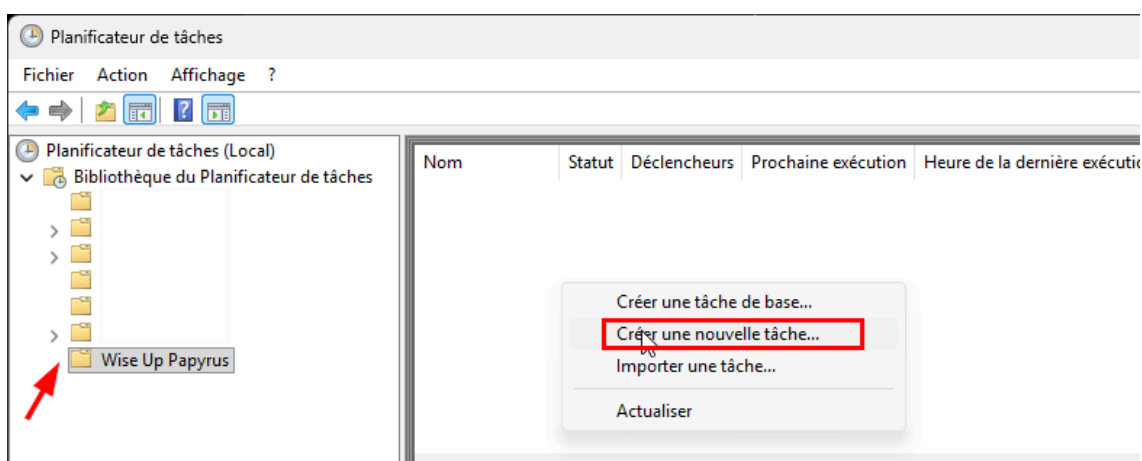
Planificateur de tâches

Fichier Action Affichage ?

Planificateur de tâches (Local)
Bibliothèque du Planificateur de tâches
Wise Up Papyrus

| Nom | Statut | Déclencheurs | Prochaine exécution | Heure de la dernière exécutio |
|---|---|---|---|---|

Créer une tâche de base...
Créer une nouvelle tâche...
Importer une tâche...
Actualiser